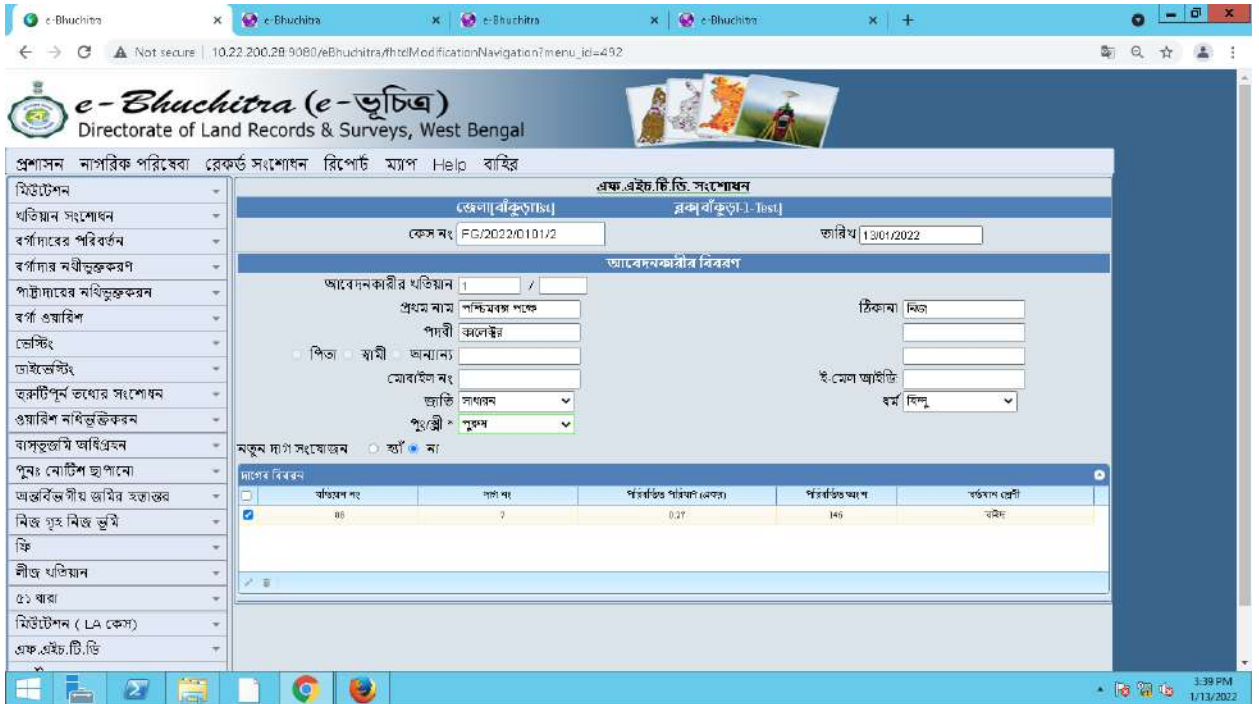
e-Bhuchitra × e-Bhuchitra × e-Bhuchitra × e-Bhuchitra × +

Not secure | 10.22.200.28:9080/eBhuchitra/fhtdModificationNavigation?menu_id=492

e-Bhuchitra (e-ভূচিত্র)
Directorate of Land Records & Surveys, West Bengal

প্রশাসন নাগরিক পরিষেবা রেকর্ড সংশোধন রিপোর্ট ম্যাপ Help বাহির

মিউটেশন
খতিয়ান সংশোধন
বর্গাদারের পরিবর্তন
বর্গাদার নথীভুক্তকরণ
পাট্টাদারের নথিভুক্তকরন
বর্গা ওয়ারিশ
ভেস্টিং
ডাইভেস্টিং
ত্রুটিপূর্ন তথ্যের সংশোধন
ওয়ারিশ নথিভুক্তিকরন
বাস্তুজমি অধিগ্রহন
পুনঃ নোটিশ ছাপানো
আন্তর্বিভাগীয় জমির হস্তান্তর
নিজ গৃহ নিজ ভূমি
ফি
লীজ খতিয়ান
৫১ ধারা
মিউটেশন ( LA কেস)
এফ.এইচ.টি.ডি

এফ.এইচ.টি.ডি. সংশোধন
জেলা[বাঁকুড়াTst] ব্লক[বাঁকুড়া-1-Test]
কেস নং FG/2022/0101/2 তারিখ 13/01/2022
আবেদনকারীর বিবরণ
আবেদনকারীর খতিয়ান 1 /
প্রথম নাম পশ্চিমবঙ্গ পক্ষে ঠিকানা নিজ
পদবী কালেক্টর
পিতা স্বামী অন্যান্য
মোবাইল নং ই-মেল আইডি
জাতি সাধারন ধর্ম হিন্দু
পুং/স্ত্রী * পুরুষ
নতুন দাগ সংযোজন হ্যাঁ না
দাগের বিবরন

| | খতিয়ান নং | দাগ নং | পরিবর্তিত পরিমাণ (একর) | পরিবর্তিত অংশ | বর্তমান শ্রেণী |
|---|---|---|---|---|---|
| ☑ | 86 | 7 | 0.27 | 146 | বহাল |

3:39 PM
1/13/2022